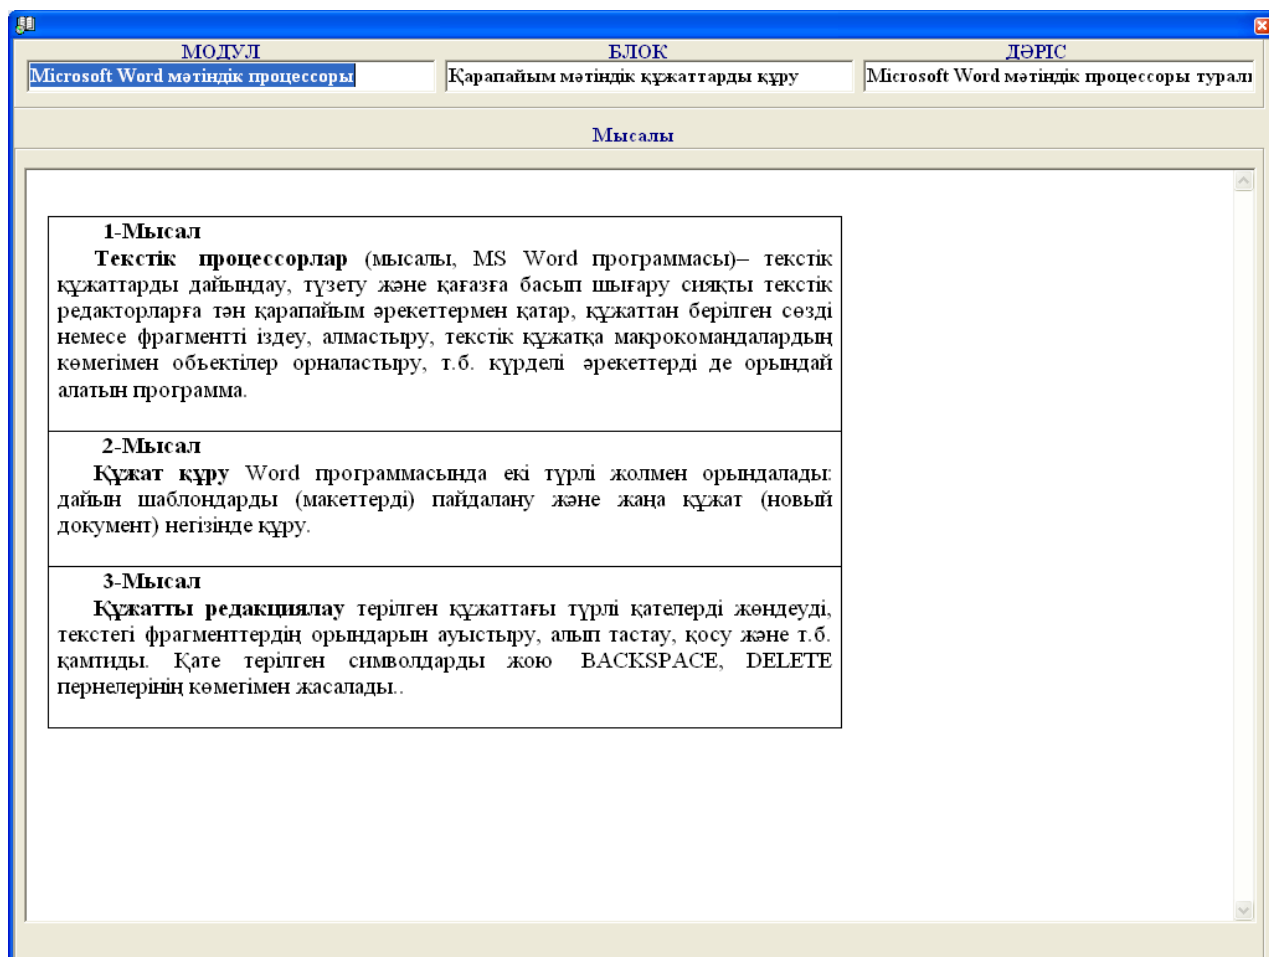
МОДУЛЬ

Microsoft Word мәтіндік процессоры

БЛОК

Қарапайым мәтіндік құжаттарды құру

ДӘРІС

Microsoft Word мәтіндік процессоры турал

Мысалы

1-Мысал

**Текстік процессорлар** (мысалы, MS Word программасы)– текстік құжаттарды дайындау, түзету және қағазға басып шығару сияқты текстік редакторларға тән қарапайым әрекеттермен қатар, құжаттан берілген сөзді немесе фрагментті іздеу, алмастыру, текстік құжатқа макрокомандалардың көмегімен объектілер орналастыру, т.б. күрделі әрекеттерді де орындай алатын программа.

2-Мысал

**Құжат құру** Word программасында екі түрлі жолмен орындалады: дайын шаблондарды (макеттерді) пайдалану және жаңа құжат (новый документ) негізінде құру.

3-Мысал

**Құжатты редакциялау** терілген құжаттағы түрлі қателерді жөндеуді, текстегі фрагменттердің орындарын ауыстыру, алып тастау, қосу және т.б. қамтиды. Қате терілген символдарды жою BACKSPACE, DELETE пернелерінің көмегімен жасалады..